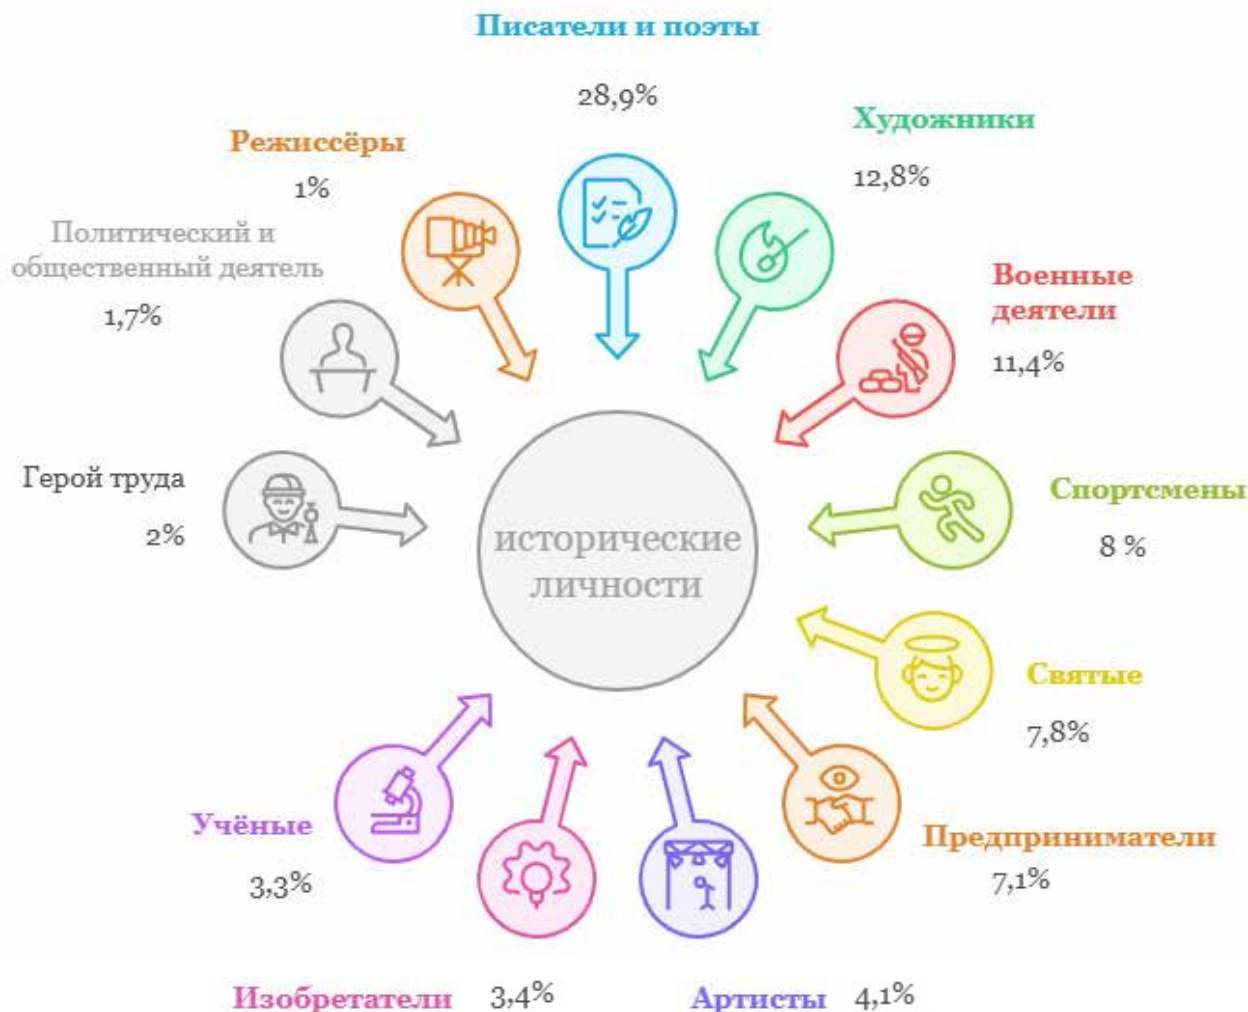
Писатели и поэты

28,9%

Художники

12,8%

Военные деятели

11,4%

Спортсмены

8 %

Святые

7,8%

Предприниматели

7,1%

Артисты 4,1%

Изобретатели 3,4%

Учёные

3,3%

Герой труда

2%

Политический и общественный деятель

1,7%

Режиссёры

1%

исторические личности